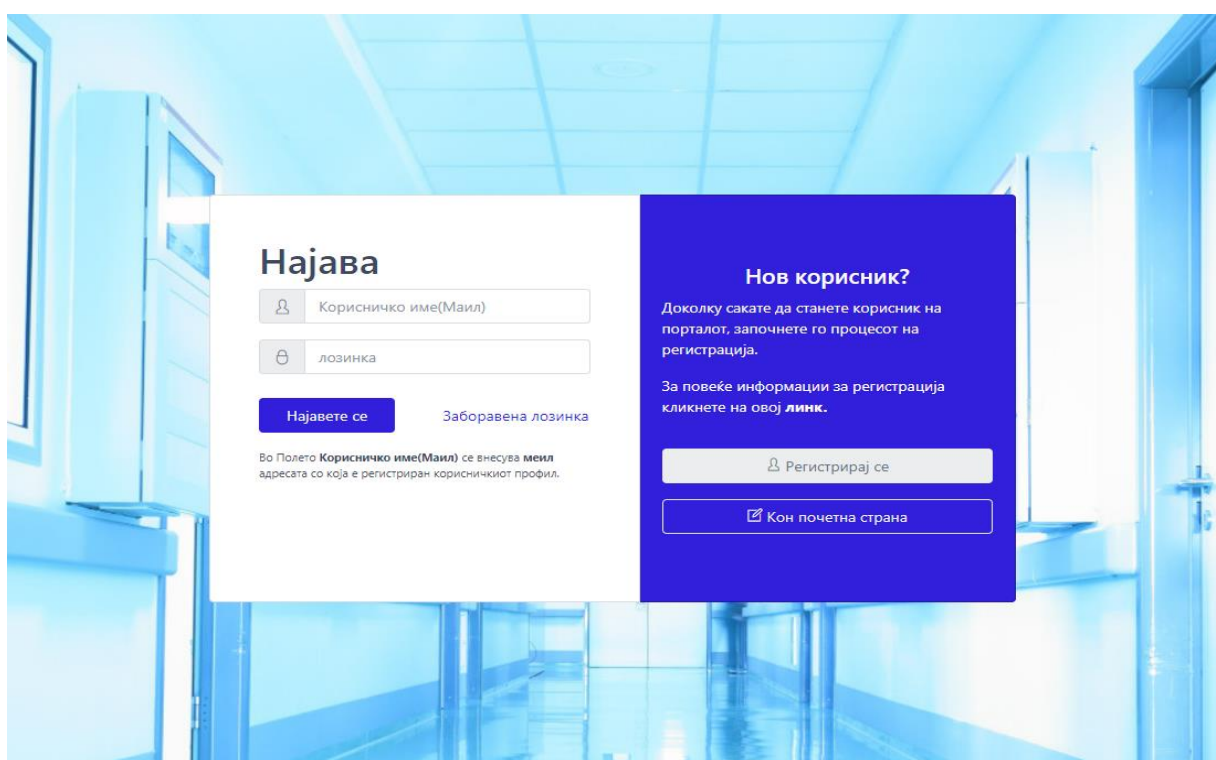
Најава

Корисничко име(Маил)

лозинка

Најавете се

Заборавена лозинка

Во Полето **Корисничко име(Маил)** се внесува **меил** адресата со која е регистриран корисничкиот профил.

Нов корисник?

Доколку сакате да станете корисник на порталот, започнете го процесот на регистрација.

За повеќе информации за регистрација кликнете на овој **линк.**

Регистрирај се

Кон почетна страна